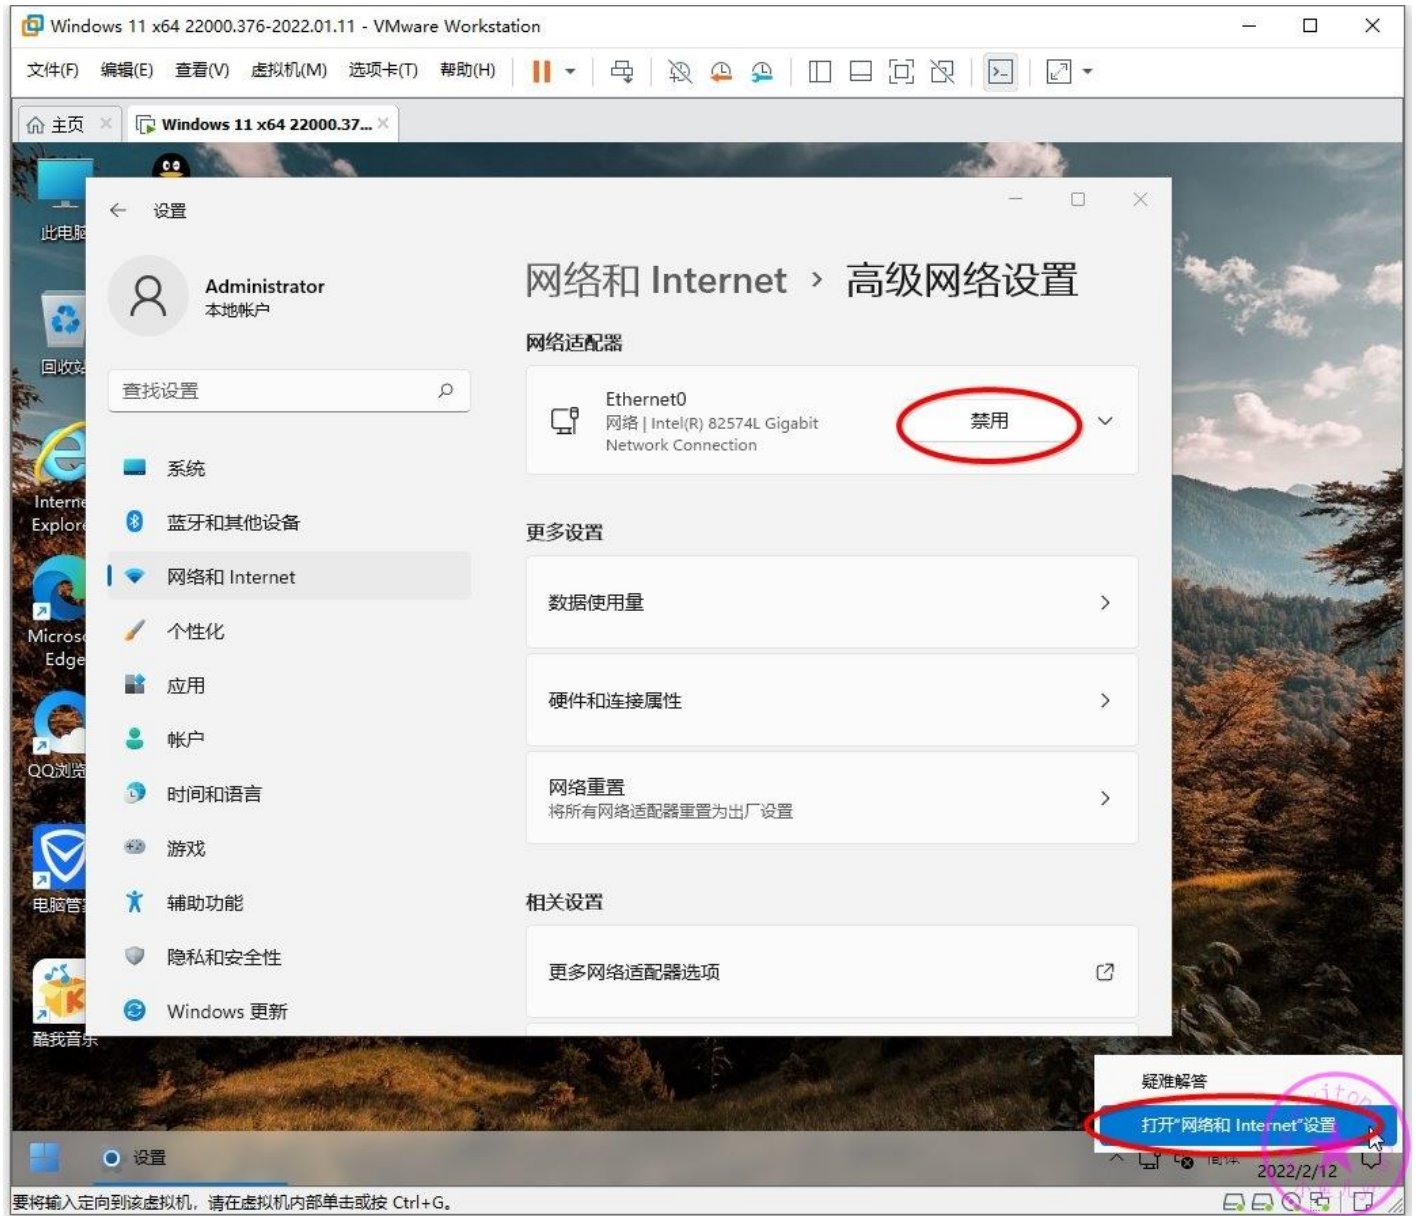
Windows 11 x64 22000.376-2022.01.11 - VMware Workstation

文件(F) 编辑(E) 查看(V) 虚拟机(M) 选项卡(T) 帮助(H)

主页
Windows 11 x64 22000.37...

此电脑
回收站
Internet Explorer
Microsoft Edge
QQ浏览
电脑管
酷我音乐

设置

Administrator
本地帐户

查找设置

系统
蓝牙和其他设备
网络和 Internet
个性化
应用
帐户
时间和语言
游戏
辅助功能
隐私和安全性
Windows 更新

网络和 Internet › 高级网络设置

网络适配器

Ethernet0
网络 | Intel(R) 82574L Gigabit Network Connection
禁用

更多设置

数据使用量

硬件和连接属性

网络重置
将所有网络适配器重置为出厂设置

相关设置

更多网络适配器选项

疑难解答
打开"网络和 Internet"设置

设置

2022/2/12

要将输入定向到该虚拟机，请在虚拟机内部单击或按 Ctrl+G。